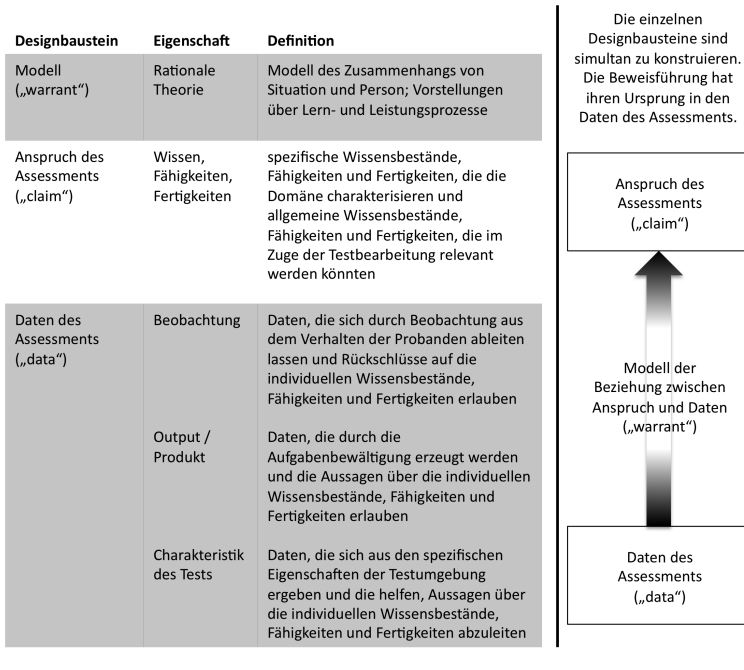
| Designbaustein | Eigenschaft | Definition |
|---|---|---|
| Modell („warrant“) | Rationale Theorie | Modell des Zusammenhangs von Situation und Person; Vorstellungen über Lern- und Leistungsprozesse |
| Anspruch des Assessments („claim“) | Wissen, Fähigkeiten, Fertigkeiten | spezifische Wissensbestände, Fähigkeiten und Fertigkeiten, die die Domäne charakterisieren und allgemeine Wissensbestände, Fähigkeiten und Fertigkeiten, die im Zuge der Testbearbeitung relevant werden könnten |
| Daten des Assessments („data“) | Beobachtung | Daten, die sich durch Beobachtung aus dem Verhalten der Probanden ableiten lassen und Rückschlüsse auf die individuellen Wissensbestände, Fähigkeiten und Fertigkeiten erlauben |
| | Output / Produkt | Daten, die durch die Aufgabenbewältigung erzeugt werden und die Aussagen über die individuellen Wissensbestände, Fähigkeiten und Fertigkeiten erlauben |
| | Charakteristik des Tests | Daten, die sich aus den spezifischen Eigenschaften der Testumgebung ergeben und die helfen, Aussagen über die individuellen Wissensbestände, Fähigkeiten und Fertigkeiten abzuleiten |

Die einzelnen Designbausteine sind simultan zu konstruieren. Die Beweisführung hat ihren Ursprung in den Daten des Assessments.

Anspruch des Assessments („claim“)

Modell der Beziehung zwischen Anspruch und Daten („warrant“)

Daten des Assessments („data“)